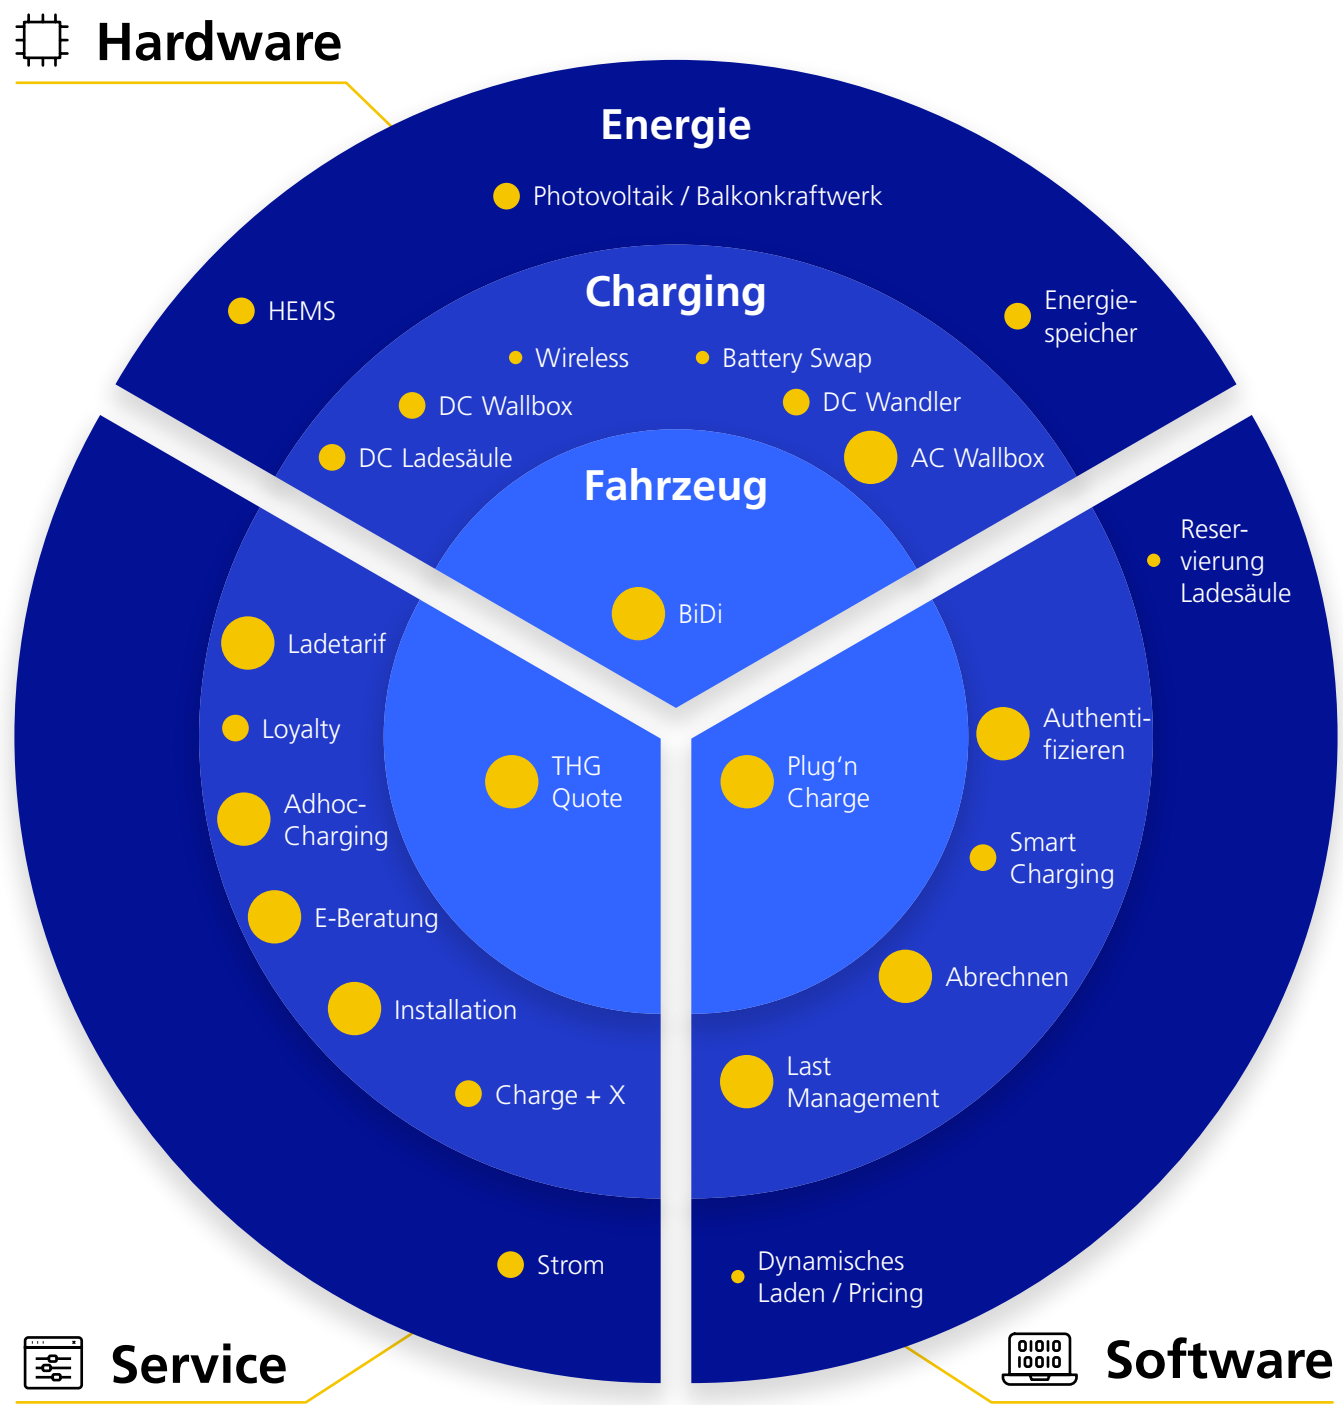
Hardware

Energie

Photovoltaik / Balkonkraftwerk

HEMS

Energiespeicher

Charging

Wireless

Battery Swap

DC Wallbox

DC Wandler

DC Ladesäule

AC Wallbox

Fahrzeug

BiDi

Reservierung Ladesäule

Ladetarif

Loyalty

Adhoc-Charging

E-Beratung

Installation

Charge + X

THG Quote

Plug'n Charge

Authentifizieren

Smart Charging

Abrechnen

Last Management

Strom

Dynamisches Laden / Pricing

Service

01010
10010

Software